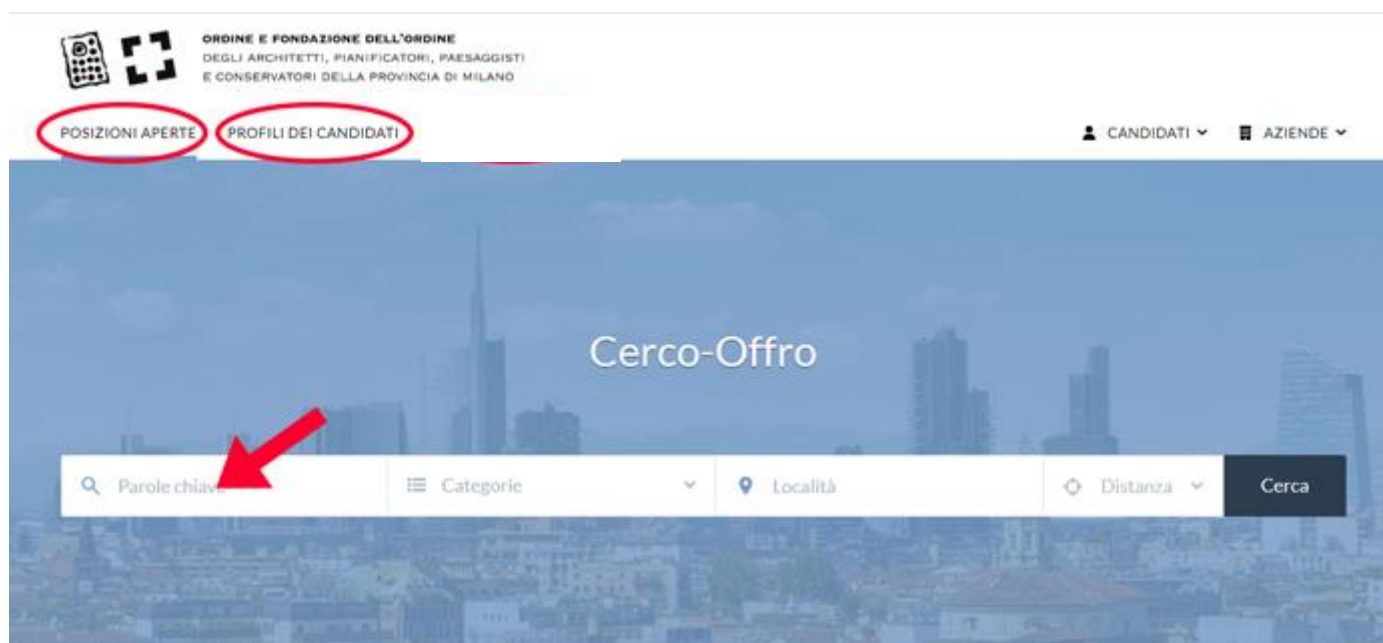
ORDINE E FONDAZIONE DELL'ORDINE
DEGLI ARCHITETTI, PIANIFICATORI, PAESAGGISTI
E CONSERVATORI DELLA PROVINCIA DI MILANO

POSIZIONI APERTE PROFILI DEI CANDIDATI

CANDIDATI AZIENDE

Cerco-Offro

Parole chiave Categorie Località Distanza Cerca